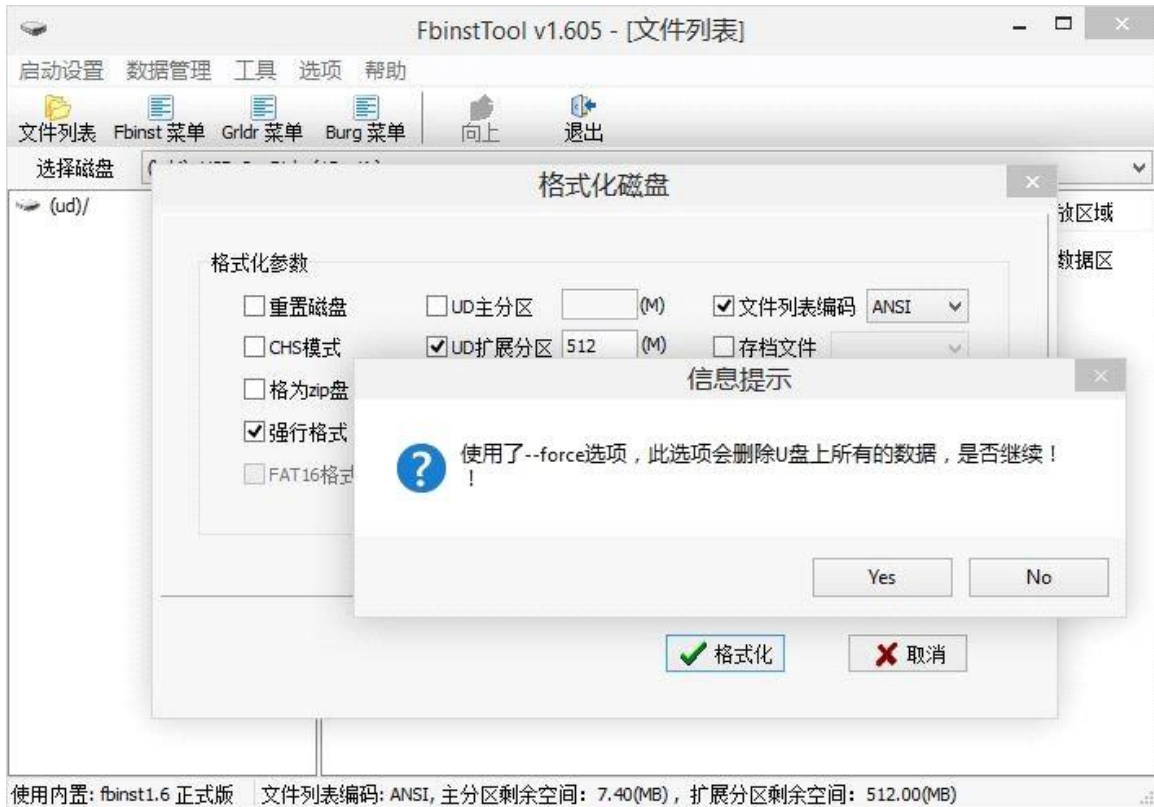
FbinstTool v1.605 - [文件列表]

启动设置 数据管理 工具 选项 帮助

文件列表 Fbinst 菜单 Grldr 菜单 Burg 菜单 向上 退出

选择磁盘 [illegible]

(ud)/

敀区域

数据区

格式化磁盘

格式化参数

重置磁盘
UD主分区 (M)
文件列表编码 ANSI
CHS模式
UD扩展分区 512 (M)
存档文件
格为zip盘
强行格式
FAT16格式

信息提示

使用了--force选项，此选项会删除U盘上所有的数据，是否继续！！

Yes No

格式化 取消

使用内置: fbinst1.6 正式版 文件列表编码: ANSI, 主分区剩余空间: 7.40(MB)，扩展分区剩余空间: 512.00(MB)